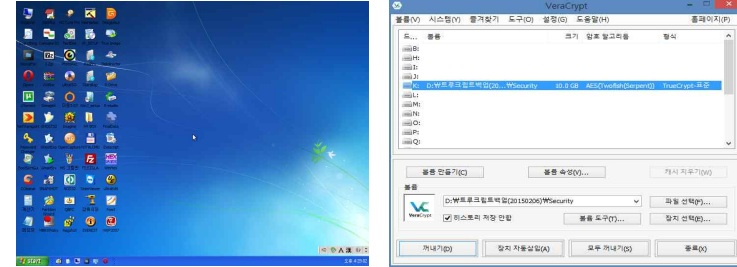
start

VeraCrypt
볼륨(V) 시스템(Y) 즐겨찾기(I) 도구(O) 설정(G) 도움말(H) 홈페이지(P)

| 드... | 볼륨 | 크기 | 암호 알고리즘 | 형식 |
|---|---|---|---|---|
| B: | | | | |
| H: | | | | |
| I: | | | | |
| J: | | | | |
| K: | D:₩트루크립트백업(20...₩Security | 10.0 GB | AES(Twofish(Serpent)) | TrueCrypt-표준 |
| L: | | | | |
| M: | | | | |
| N: | | | | |
| O: | | | | |
| P: | | | | |
| Q: | | | | |

볼륨 만들기(C) 볼륨 속성(V)... 캐시 지우기(W)

볼륨
VeraCrypt
D:₩트루크립트백업(20150206)₩Security
히스토리 저장 안함
파일 선택(F)...
볼륨 도구(T)...
장치 선택(E)...

꺼내기(D) 장치 자동탑재(A) 모두 꺼내기(S) 종료(X)